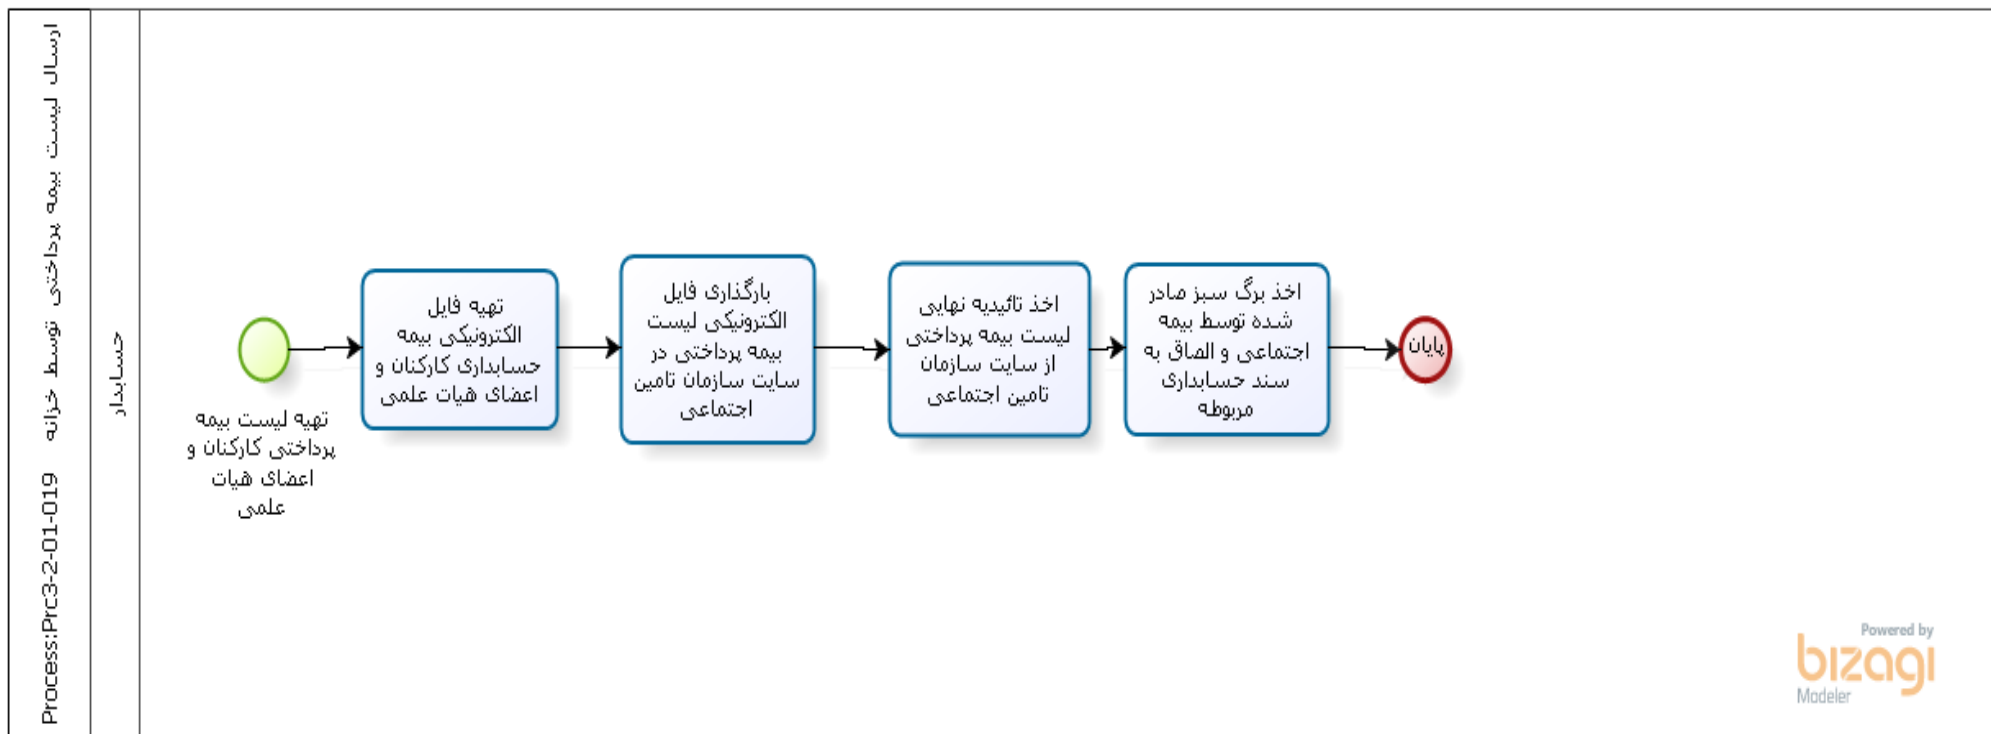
Process:Prc3-2-01-019 ارسال لیست بیمه پرداختی توسط خزانه

حسابدار

تهیه لیست بیمه پرداختی کارکنان و اعضای هیات علمی

تهیه فایل الکترونیکی بیمه حسابداری کارکنان و اعضای هیات علمی

بارگذاری فایل الکترونیکی لیست بیمه پرداختی در سایت سازمان تامین اجتماعی

اخذ تائیدیه نهایی لیست بیمه پرداختی از سایت سازمان تامین اجتماعی

اخذ برگ سبز صادر شده توسط بیمه اجتماعی و الحاق به سند حسابداری مربوطه

پایان

Powered by
bizagi
Modeler